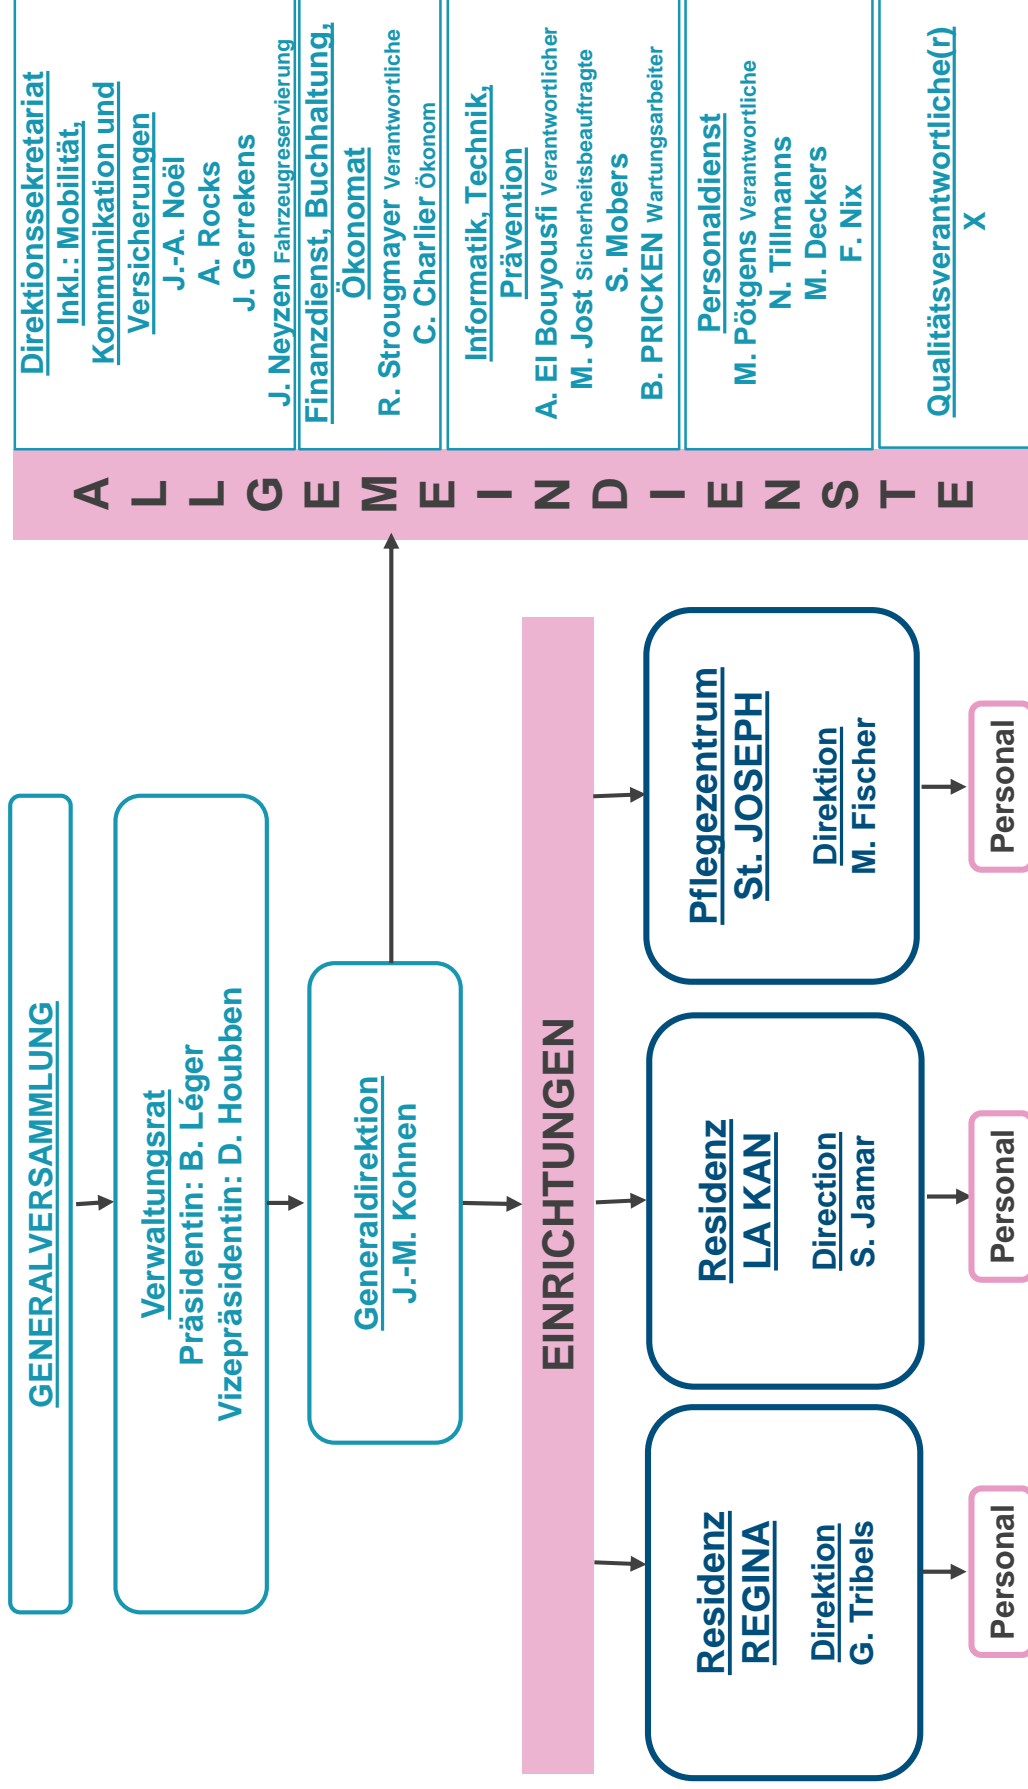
GENERALVERSAMMLUNG

Verwaltungsrat
Präsidentin: B. Léger
Vizepräsidentin: D. Houbben

Generaldirektion
J.-M. Kohnen

ALLGEMEINE DIENSTE

Direktionssekretariat
Inkl.: Mobilität, Kommunikation und Versicherungen
J.-A. Noël
A. Rocks
J. Gerrekens
J. Neyzen Fahrzeugreservierung

Finanzdienst, Buchhaltung, Ökonomat
R. Strougmayer Verantwortliche
C. Charlier Ökonom

Informatik, Technik, Prävention
A. El Bouyousfi Verantwortlicher
M. Jost Sicherheitsbeauftragte
S. Mobers
B. PRICKEN Wartungsarbeiter

Personaldienst
M. Pötgens Verantwortliche
N. Tillmanns
M. Deckers
F. Nix

Qualitätsverantwortliche(r)
X

EINRICHTUNGEN

Pflegezentrum
St. JOSEPH
Direktion
M. Fischer

Personal

Residenz
LA KAN
Direction
S. Jamar

Personal

Residenz
REGINA
Direktion
G. Tribels

Personal